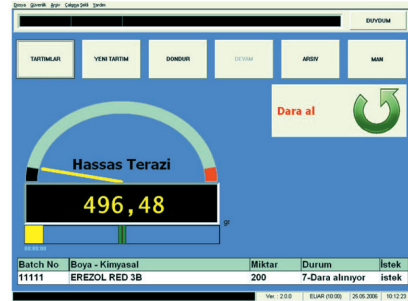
Dosya Güvenlik Arşiv Çalışma Şekli Yardım

DUYDUM

TARTIMLAR
YENİ TARTIM
DONDUR
DEVAM
ARSIV
MAN

Dara al

Hassas Terazi

496,48

gr

00:00:00

| Batch No | Boya - Kimyasal | Miktar | Durum | İstek |
|---|---|---|---|---|
| 11111 | EREZOL RED 3B | 200 | 7-Dara alınıyor | istek |

Ver. : 2.0.0 | ELIAR (10:00) | 25.05.2006 | 10:12:23